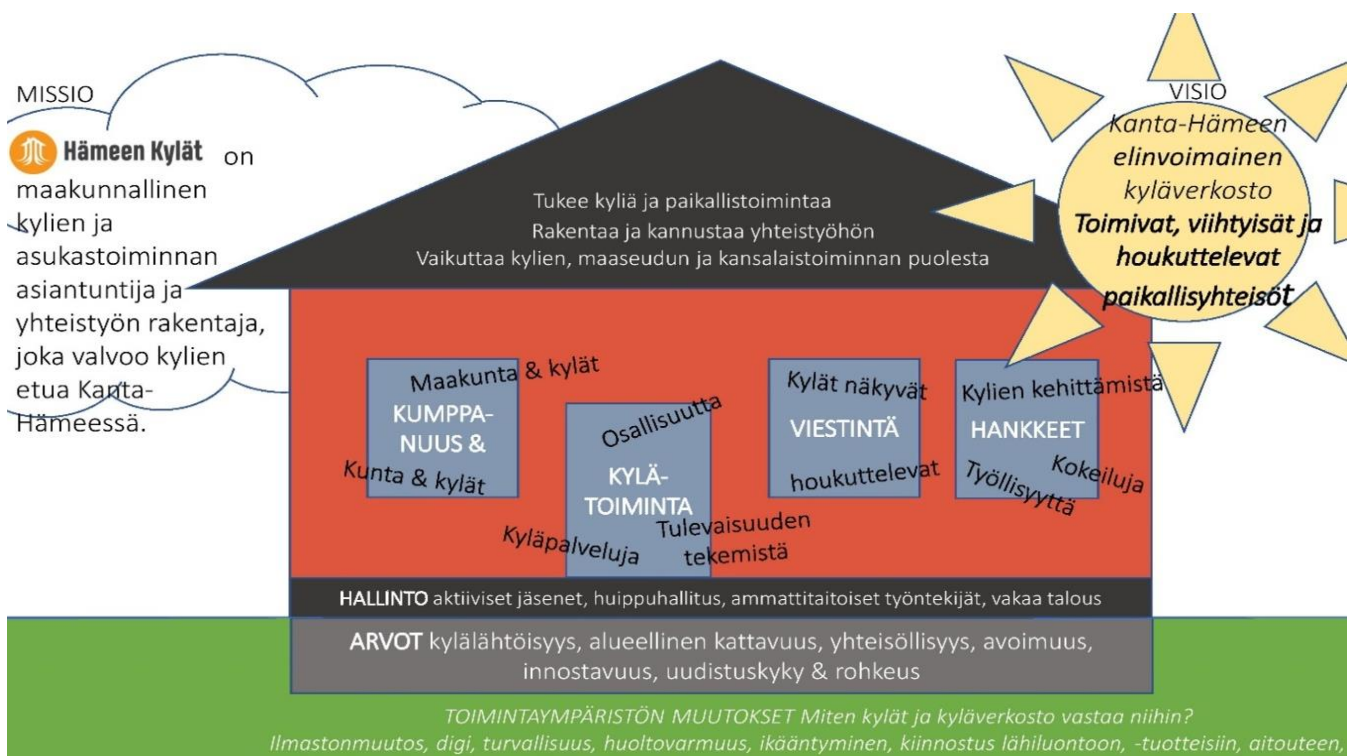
MISSIO

Hämeen Kylät on maakunnallinen kylien ja asukastoiminnan asiantuntija ja yhteistyön rakentaja, joka valvoo kylien etua Kanta-Hämeessä.

VISIO
Kanta-Hämeen elinvoimainen kyläverkosto
Toimivat, viihtyisät ja houkuttelevat paikallisyhteisöt

Tukee kyliä ja paikallistoimintaa
Rakentaa ja kannustaa yhteistyöhön
Vaikuttaa kylien, maaseudun ja kansalaistoiminnan puolesta

Maakunta & kylät
KUMPPANUUS &
Kunta & kylät

Osallisuutta
KYLÄTOIMINTA
Kyläpalveluja
Tulevaisuuden tekemistä

Kylät näkyvät
VIESTINTÄ
houkuttelevat

Kylien kehittämistä
HANKKEET
Kokeiluja
Työllisyyttä

HALLINTO aktiiviset jäsenet, huippuhallitus, ammattitaitoiset työntekijät, vakaa talous

ARVOT kylälähtöisyys, alueellinen kattavuus, yhteisöllisyys, avoimuus, innostavuus, uudistuskyky & rohkeus

TOIMINTAYMPÄRISTÖN MUUTOKSET Miten kylät ja kyläverkosto vastaa niihin?
Ilmastonmuutos, digi, turvallisuus, huoltovarmuus, ikääntyminen, kiinnostus lähiluontoon, -tuotteisiin, aitouteen,